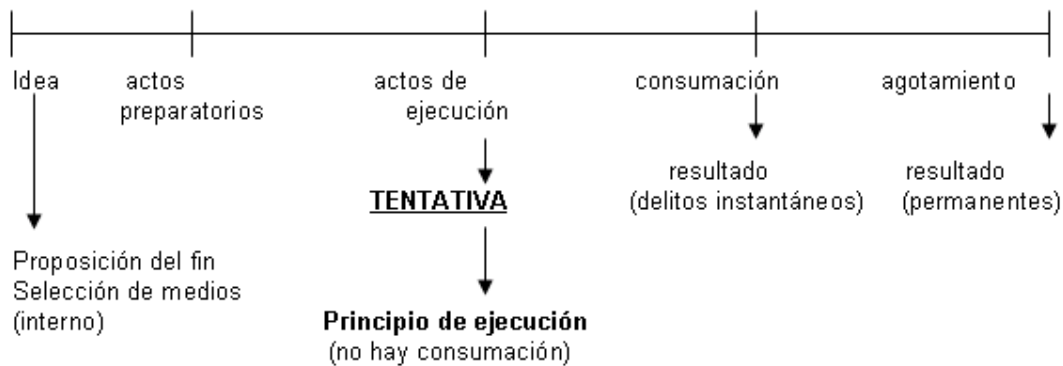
Idea

actos preparatorios

actos de ejecución

consumación

agotamiento

resultado (delitos instantáneos)

resultado (permanentes)

TENTATIVA

Proposición del fin
Selección de medios
(interno)

Principio de ejecución
(no hay consumación)